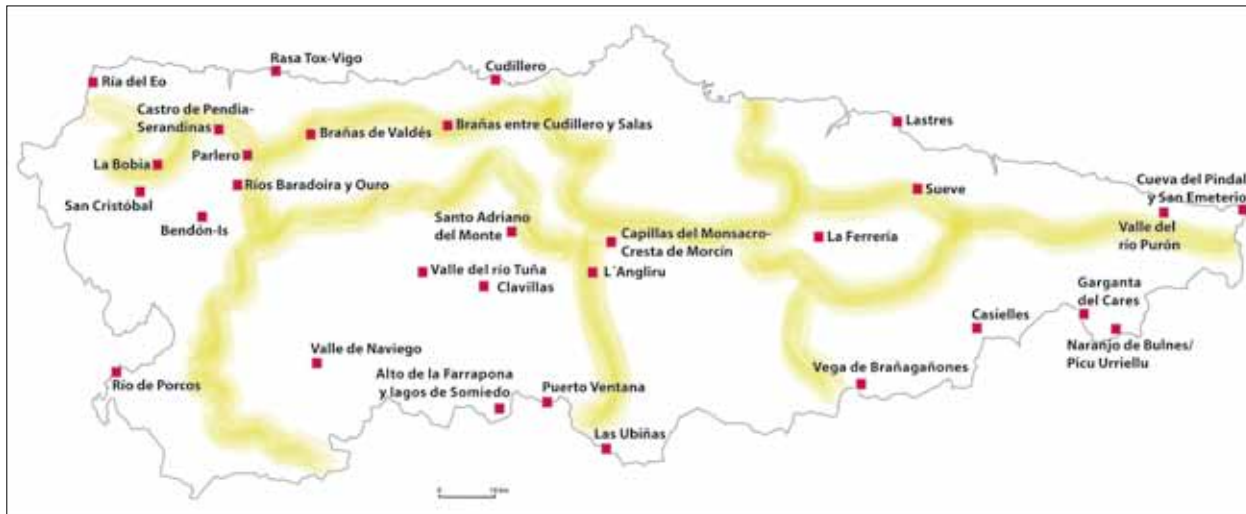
Rasa Tox-Vigo
Cudillero
Ría del Eo
Castro de Pendia-Serandinas
Brañas de Valdés
Brañas entre Cudillero y Salas
Lastres
Parlero
La Bobia
Ríos Baradoira y Ouro
San Cristóbal
Sueve
Cueva del Pindal y San Emeterio
Bendón-Is
Santo Adriano del Monte
Capillas del Monsacro-Cresta de Morcín
La Ferrería
Valle del río Purón
Valle del río Tuña
L´Angliru
Clavillas
Garganta del Cares
Casielles
Naranjo de Bulnes/ Picu Urriellu
Valle de Naviego
Río de Porcos
Vega de Brañagañones
Alto de la Farrapona y lagos de Somiedo
Puerto Ventana
Las Ubiñas
0 10 km